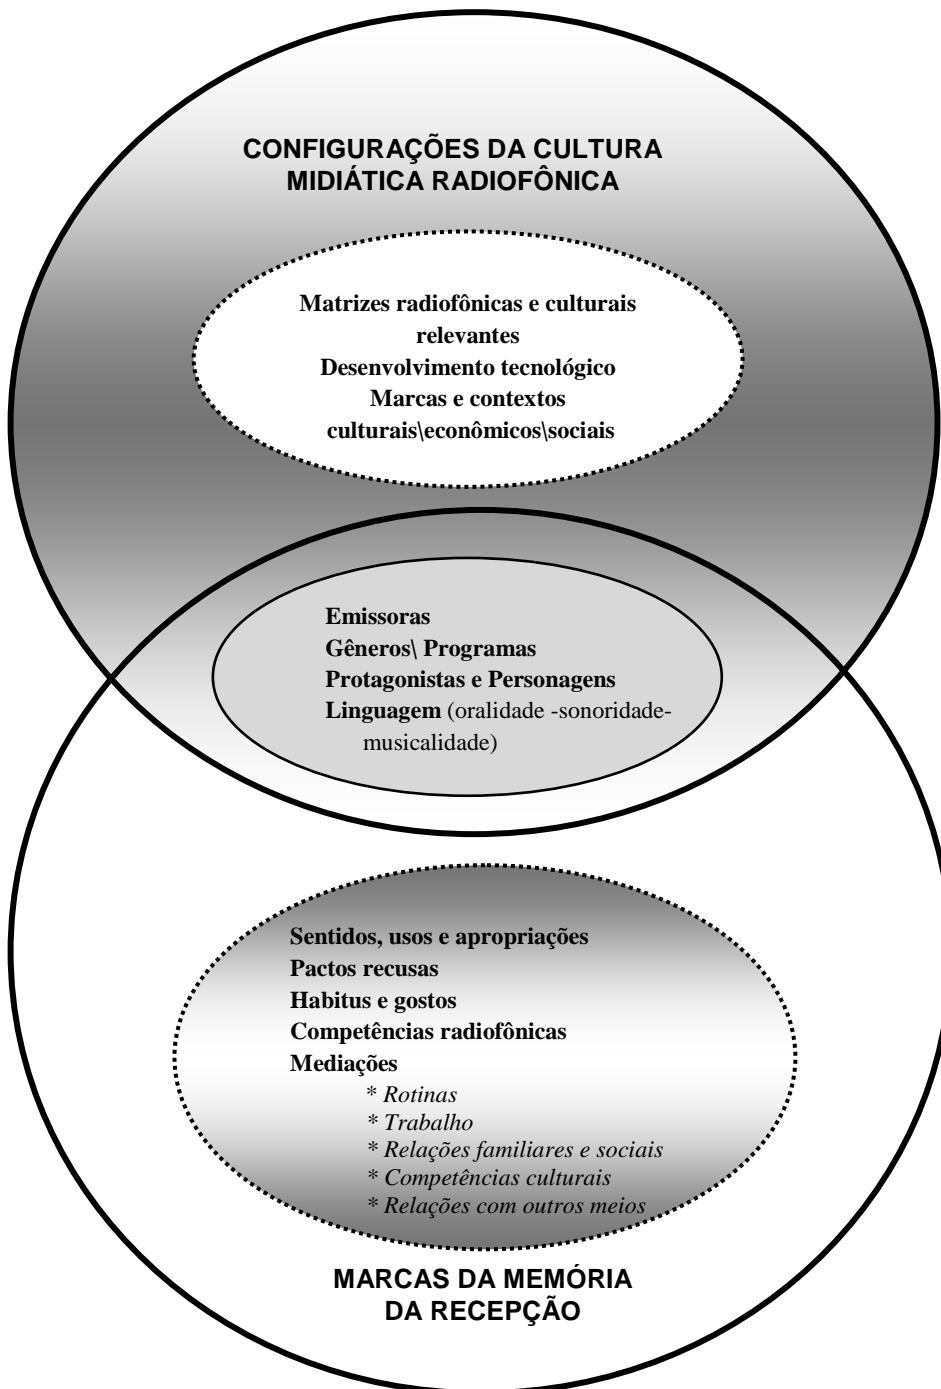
CONFIGURAÇÕES DA CULTURA MIDIÁTICA RADIOFÔNICA

Matrizes radiofônicas e culturais relevantes
Desenvolvimento tecnológico
Marcas e contextos culturais\econômicos\sociais

Emissoras
Gêneros\ Programas
Protagonistas e Personagens
Linguagem (oralidade -sonoridade- musicalidade)

Sentidos, usos e apropriações
Pactos recusas
Habitus e gostos
Competências radiofônicas
Mediações
* Rotinas
* Trabalho
* Relações familiares e sociais
* Competências culturais
* Relações com outros meios

MARCAS DA MEMÓRIA DA RECEPÇÃO